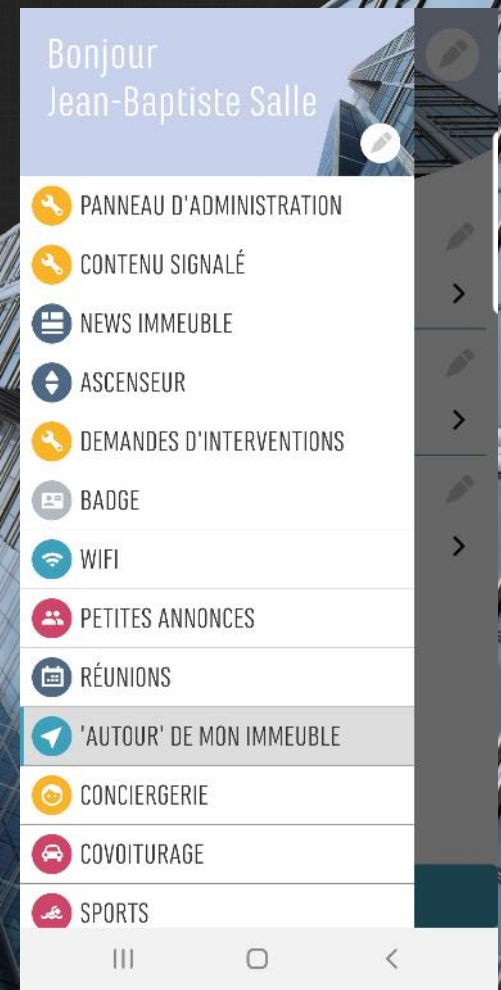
Bonjour
Jean-Baptiste Salle

PANNEAU D'ADMINISTRATION
CONTENU SIGNALÉ
NEWS IMMEUBLE
ASCENSEUR
DEMANDES D'INTERVENTIONS
BADGE
WIFI
PETITES ANNONCES
RÉUNIONS
'AUTOUR' DE MON IMMEUBLE
CONCIERGERIE
COVOITURAGE
SPORTS